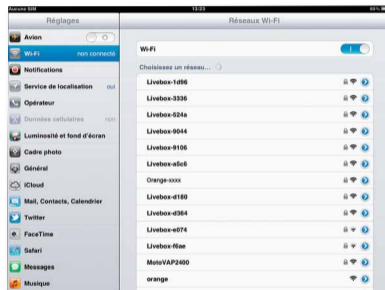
Aucune SIM
13:23
66 %
Réglages
Réseaux Wi-Fi
Avion
Wi-Fi
non connecté
Notifications
Service de localisation
oui
Opérateur
Données cellulaires
non
Luminosité et fond d'écran
Cadre photo
Général
iCloud
Mail, Contacts, Calendrier
Twitter
FaceTime
Safari
Messages
Musique
Wi-Fi
I
Choisissez un réseau...
Livebox-1d96
Livebox-3336
Livebox-524a
Livebox-9044
Livebox-9106
Livebox-a5c6
Orange-xxxx
Livebox-d180
Livebox-d364
Livebox-e074
Livebox-f6ae
MotoVAP2400
orange